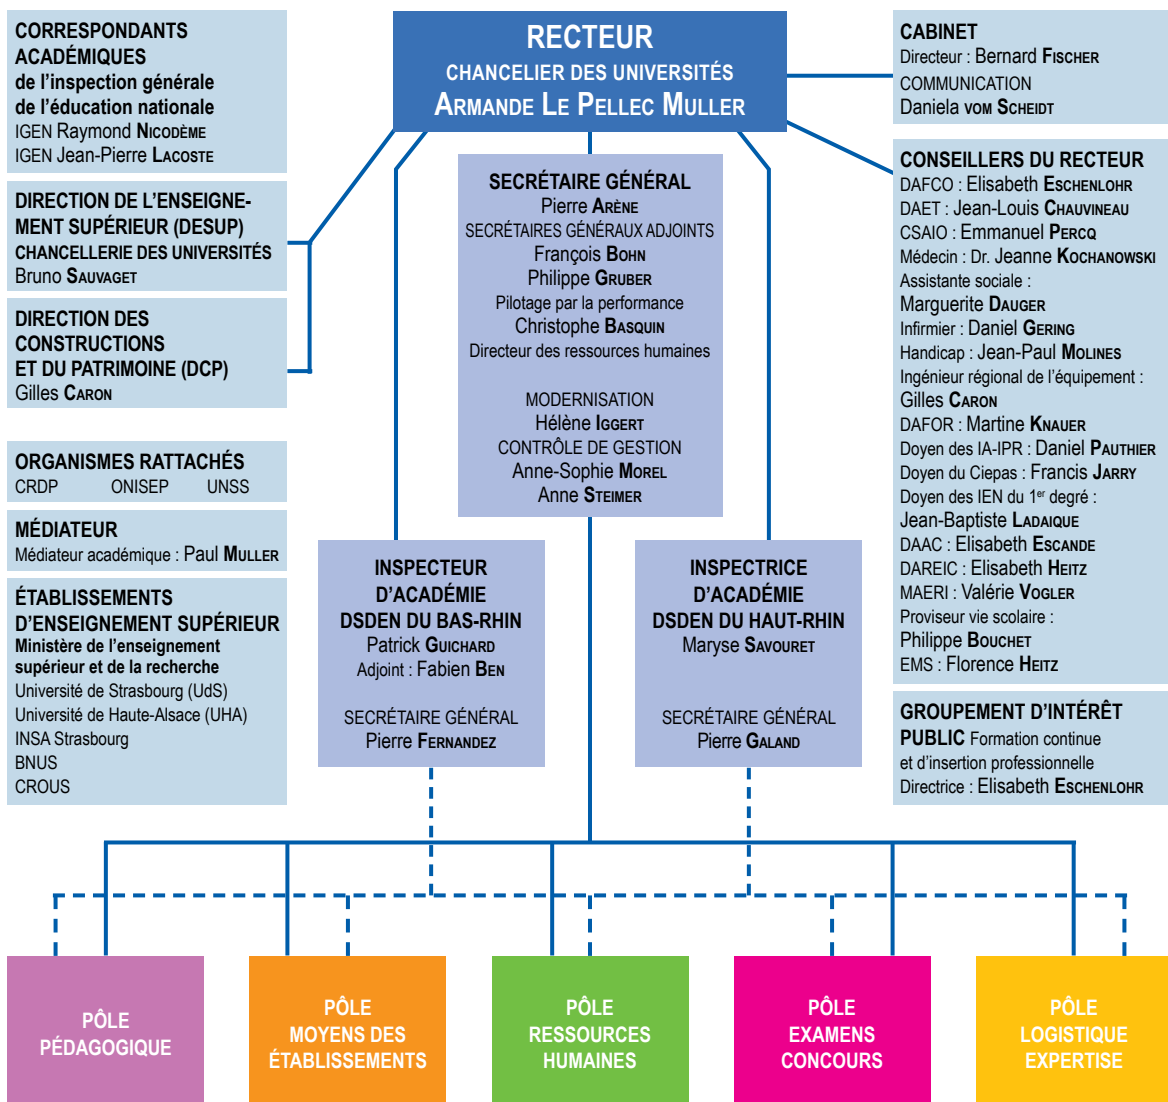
CORRESPONDANTS ACADÉMIQUES
de l'inspection générale de l'éducation nationale
IGEN Raymond Nicodème
IGEN Jean-Pierre Lacoste

DIRECTION DE L'ENSEIGNEMENT SUPÉRIEUR (DESUP)
CHANCELLERIE DES UNIVERSITÉS
Bruno Sauvaget

DIRECTION DES CONSTRUCTIONS ET DU PATRIMOINE (DCP)
Gilles Caron

ORGANISMES RATTACHÉS
CRDP ONISEP UNSS

MÉDIATEUR
Médiateur académique : Paul Muller

ÉTABLISSEMENTS D'ENSEIGNEMENT SUPÉRIEUR
Ministère de l'enseignement supérieur et de la recherche
Université de Strasbourg (UdS)
Université de Haute-Alsace (UHA)
INSA Strasbourg
BNUS
CROUS

RECTEUR
CHANCELIER DES UNIVERSITÉS
Armande Le Pellec Muller

SECRÉTAIRE GÉNÉRAL
Pierre Arène
SECRÉTAIRES GÉNÉRAUX ADJOINTS
François Bohn
Philippe Gruber
Pilotage par la performance
Christophe Basquin
Directeur des ressources humaines

MODERNISATION
Hélène Iggert
CONTRÔLE DE GESTION
Anne-Sophie Morel
Anne Steimer

INSPECTEUR D'ACADÉMIE
DSDEN DU BAS-RHIN
Patrick Guichard
Adjoint : Fabien Ben

SECRÉTAIRE GÉNÉRAL
Pierre Fernandez

INSPECTRICE D'ACADÉMIE
DSDEN DU HAUT-RHIN
Maryse Savouret

SECRÉTAIRE GÉNÉRAL
Pierre Galand

CABINET
Directeur : Bernard Fischer
COMMUNICATION
Daniela vom Scheidt

CONSEILLERS DU RECTEUR
DAFCO : Elisabeth Eschenlohr
DAET : Jean-Louis Chauvineau
CSAIO : Emmanuel Percq
Médecin : Dr. Jeanne Kochanowski
Assistante sociale :
Marguerite Dauger
Infirmier : Daniel Gering
Handicap : Jean-Paul Molines
Ingénieur régional de l'équipement :
Gilles Caron
DAFOR : Martine Knauer
Doyen des IA-IPR : Daniel Pauthier
Doyen du Ciepas : Francis Jarry
Doyen des IEN du 1$^{er}$ degré :
Jean-Baptiste Ladaique
DAAC : Elisabeth Escande
DAREIC : Elisabeth Heitz
MAERI : Valérie Vogler
Proviseur vie scolaire :
Philippe Bouchet
EMS : Florence Heitz

GROUPEMENT D'INTÉRÊT PUBLIC Formation continue et d'insertion professionnelle
Directrice : Elisabeth Eschenlohr

PÔLE PÉDAGOGIQUE

PÔLE MOYENS DES ÉTABLISSEMENTS

PÔLE RESSOURCES HUMAINES

PÔLE EXAMENS CONCOURS

PÔLE LOGISTIQUE EXPERTISE